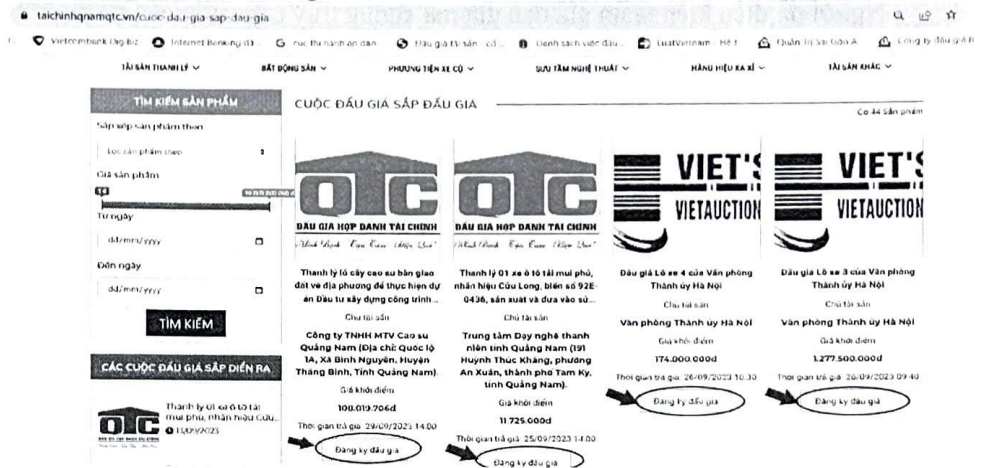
taichinhqnamqtc.vn/cuoc-dau-gia-sap-dau-gia

Vietcombank iBank | Internet Banking | Tra cứu thi hành án dân | Đấu giá tài sản - cổ | Danh sách cuộc đấu | LuatVietnam - Hệ t | Quản lý tài sản công | Công ty đấu giá

TÀI SẢN THANH LÝ ∨ | BẤT ĐỘNG SẢN ∨ | PHƯƠNG TIỆN XE CỘ ∨ | SƯU TẦM NGHỆ THUẬT ∨ | HÀNG HIỆU XA XỈ ∨ | TÀI SẢN KHÁC ∨

TÌM KIẾM SẢN PHẨM

Sắp xếp sản phẩm theo

Lọc sản phẩm theo

Giá sản phẩm

Từ ngày

dd/mm/yyyy

Đến ngày

dd/mm/yyyy

TÌM KIẾM

CÁC CUỘC ĐẤU GIÁ SẮP DIỄN RA

Thanh lý 01 xe ô tô tải mui phủ, nhãn hiệu Cửu...
13/09/2023

CUỘC ĐẤU GIÁ SẮP ĐẤU GIÁ

Có 44 sản phẩm

QTC
ĐẤU GIÁ HỢP DANH TÀI CHÍNH

Thanh lý lô cây cao su bàn giao đất về địa phương để thực hiện dự án Đầu tư xây dựng công trình...

Chủ tài sản

Công ty TNHH MTV Cao su Quảng Nam (Địa chỉ: Quốc lộ 1A, Xã Bình Nguyên, Huyện Thăng Bình, Tỉnh Quảng Nam).

Giá khởi điểm

100.019.706đ

Thời gian trả giá: 29/09/2023 14:00

Đăng ký đấu giá

QTC
ĐẤU GIÁ HỢP DANH TÀI CHÍNH

Thanh lý 01 xe ô tô tải mui phủ, nhãn hiệu Cửu Long, biển số 92E-0436, sản xuất và đưa vào sử...

Chủ tài sản

Trung tâm Dạy nghề thanh niên tỉnh Quảng Nam (191 Huỳnh Thúc Kháng, phường An Xuân, thành phố Tam Kỳ, tỉnh Quảng Nam).

Giá khởi điểm

11.725.000đ

Thời gian trả giá: 25/09/2023 14:00

Đăng ký đấu giá

VIET'S
VIETAUCTION

Đấu giá Lô xe 4 của Văn phòng Thành ủy Hà Nội

Chủ tài sản

Văn phòng Thành ủy Hà Nội

Giá khởi điểm

174.000.000đ

Thời gian trả giá: 26/09/2023 10:30

Đăng ký đấu giá

VIET'S
VIETAUCTION

Đấu giá Lô xe 3 của Văn phòng Thành ủy Hà Nội

Chủ tài sản

Văn phòng Thành ủy Hà Nội

Giá khởi điểm

1.277.500.000đ

Thời gian trả giá: 26/09/2023 09:40

Đăng ký đấu giá